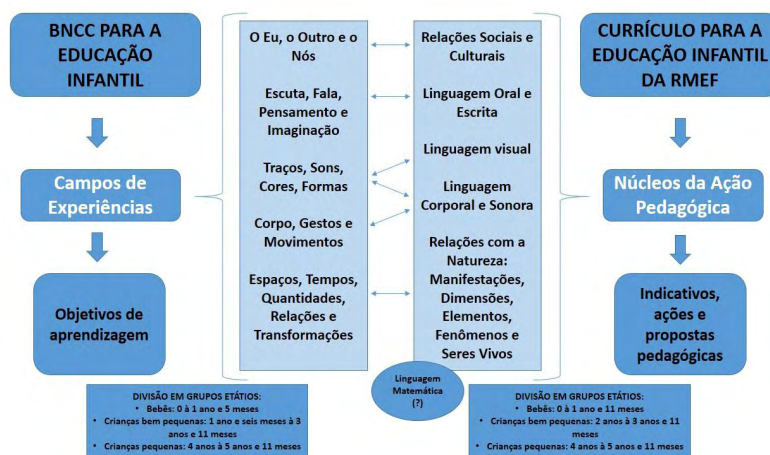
BNCC PARA A EDUCAÇÃO INFANTIL

Campos de Experiências

Objetivos de aprendizagem

O Eu, o Outro e o Nós

Escuta, Fala, Pensamento e Imaginação

Traços, Sons, Cores, Formas

Corpo, Gestos e Movimentos

Espaços, Tempos, Quantidades, Relações e Transformações

Relações Sociais e Culturais

Linguagem Oral e Escrita

Linguagem visual

Linguagem Corporal e Sonora

Relações com a Natureza: Manifestações, Dimensões, Elementos, Fenômenos e Seres Vivos

CURRÍCULO PARA A EDUCAÇÃO INFANTIL DA RMEF

Núcleos da Ação Pedagógica

Indicativos, ações e propostas pedagógicas

DIVISÃO EM GRUPOS ETÁTIOS:
• Bebês: 0 à 1 ano e 5 meses
• Crianças bem pequenas: 1 ano e seis meses à 3 anos e 11 meses
• Crianças pequenas: 4 anos à 5 anos e 11 meses

Linguagem Matemática (?)

DIVISÃO EM GRUPOS ETÁTIOS:
• Bebês: 0 à 1 ano e 11 meses
• Crianças bem pequenas: 2 anos à 3 anos e 11 meses
• Crianças pequenas: 4 anos à 5 anos e 11 meses